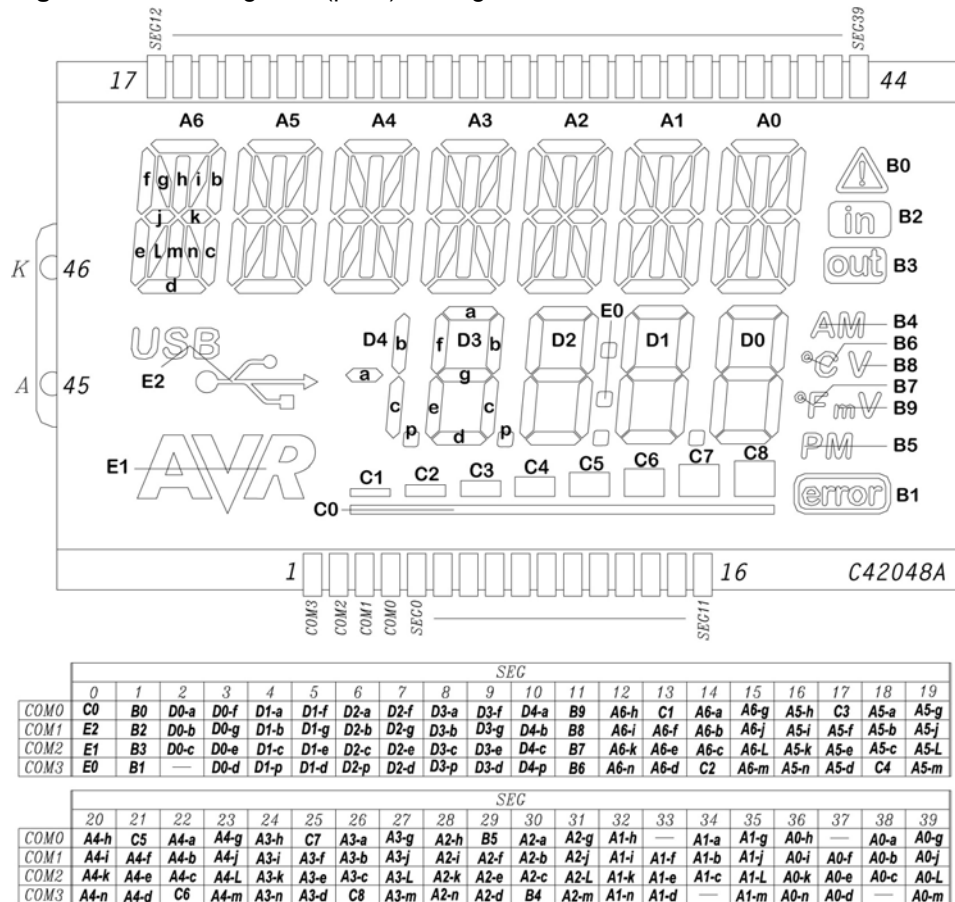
SEG12 SEG39

17 44

A6 A5 A4 A3 A2 A1 A0

f g h i b
j k
e L m n c
d

B0
in B2
out B3

K 46
A 45

USB
E2

E0
D4 b a f D3 b D2 D1 D0
a g
c e c
p d p

AM B4
°C V B6
B8
B7
°F mV B9
PM B5

E1 AVR

C1 C2 C3 C4 C5 C6 C7 C8
C0

error B1

1 16 C42048A

COM3 COM2 COM1 COM0 SEC0 SEG11

| | SEG | | | | | | | | | | | | | | | | | | | |
|---|---|---|---|---|---|---|---|---|---|---|---|---|---|---|---|---|---|---|---|---|
| | 0 | 1 | 2 | 3 | 4 | 5 | 6 | 7 | 8 | 9 | 10 | 11 | 12 | 13 | 14 | 15 | 16 | 17 | 18 | 19 |
| COM0 | C0 | B0 | D0-a | D0-f | D1-a | D1-f | D2-a | D2-f | D3-a | D3-f | D4-a | B9 | A6-h | C1 | A6-a | A6-g | A5-h | C3 | A5-a | A5-g |
| COM1 | E2 | B2 | D0-b | D0-g | D1-b | D1-g | D2-b | D2-g | D3-b | D3-g | D4-b | B8 | A6-i | A6-f | A6-b | A6-j | A5-i | A5-f | A5-b | A5-j |
| COM2 | E1 | B3 | D0-c | D0-e | D1-c | D1-e | D2-c | D2-e | D3-c | D3-e | D4-c | B7 | A6-k | A6-e | A6-c | A6-L | A5-k | A5-e | A5-c | A5-L |
| COM3 | E0 | B1 | — | D0-d | D1-p | D1-d | D2-p | D2-d | D3-p | D3-d | D4-p | B6 | A6-n | A6-d | C2 | A6-m | A5-n | A5-d | C4 | A5-m |

| | SEG | | | | | | | | | | | | | | | | | | | |
|---|---|---|---|---|---|---|---|---|---|---|---|---|---|---|---|---|---|---|---|---|
| | 20 | 21 | 22 | 23 | 24 | 25 | 26 | 27 | 28 | 29 | 30 | 31 | 32 | 33 | 34 | 35 | 36 | 37 | 38 | 39 |
| COM0 | A4-h | C5 | A4-a | A4-g | A3-h | C7 | A3-a | A3-g | A2-h | B5 | A2-a | A2-g | A1-h | — | A1-a | A1-g | A0-h | — | A0-a | A0-g |
| COM1 | A4-i | A4-f | A4-b | A4-j | A3-i | A3-f | A3-b | A3-j | A2-i | A2-f | A2-b | A2-j | A1-i | A1-f | A1-b | A1-j | A0-i | A0-f | A0-b | A0-j |
| COM2 | A4-k | A4-e | A4-c | A4-L | A3-k | A3-e | A3-c | A3-L | A2-k | A2-e | A2-c | A2-L | A1-k | A1-e | A1-c | A1-L | A0-k | A0-e | A0-c | A0-L |
| COM3 | A4-n | A4-d | C6 | A4-m | A3-n | A3-d | C8 | A3-m | A2-n | A2-d | B4 | A2-m | A1-n | A1-d | — | A1-m | A0-n | A0-d | — | A0-m |